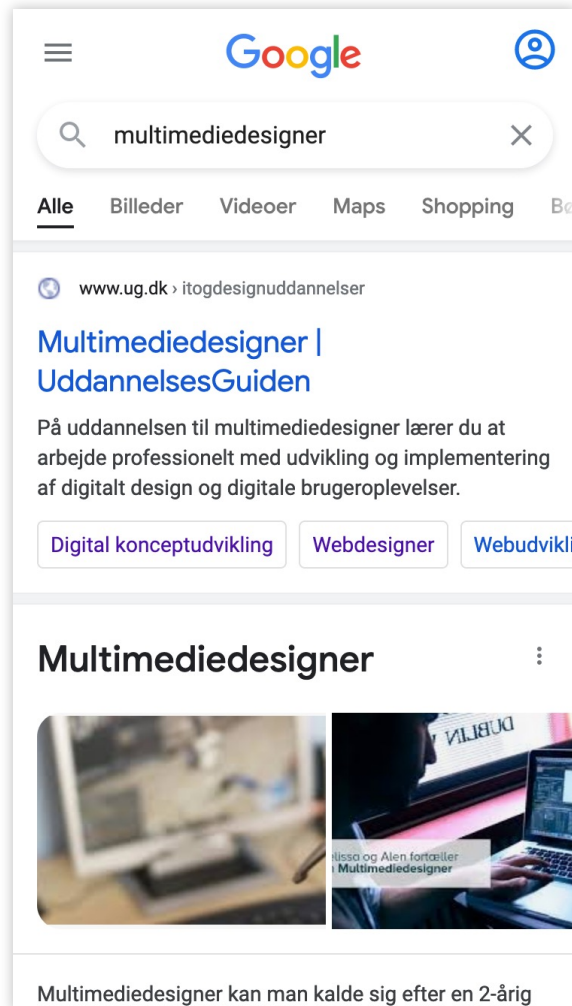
Google

multimediedesigner

Alle Billeder Videoer Maps Shopping B

www.ug.dk › itogdesignuddannelser

Multimediedesigner | UddannelsesGuiden

På uddannelsen til multimediedesigner lærer du at arbejde professionelt med udvikling og implementering af digitalt design og digitale brugeroplevelser.

Digital konceptudvikling Webdesigner Webudvikl

Multimediedesigner

DUBLIN

lissa og Alen fortæller Multimediedesigner

Multimediedesigner kan man kalde sig efter en 2-årig